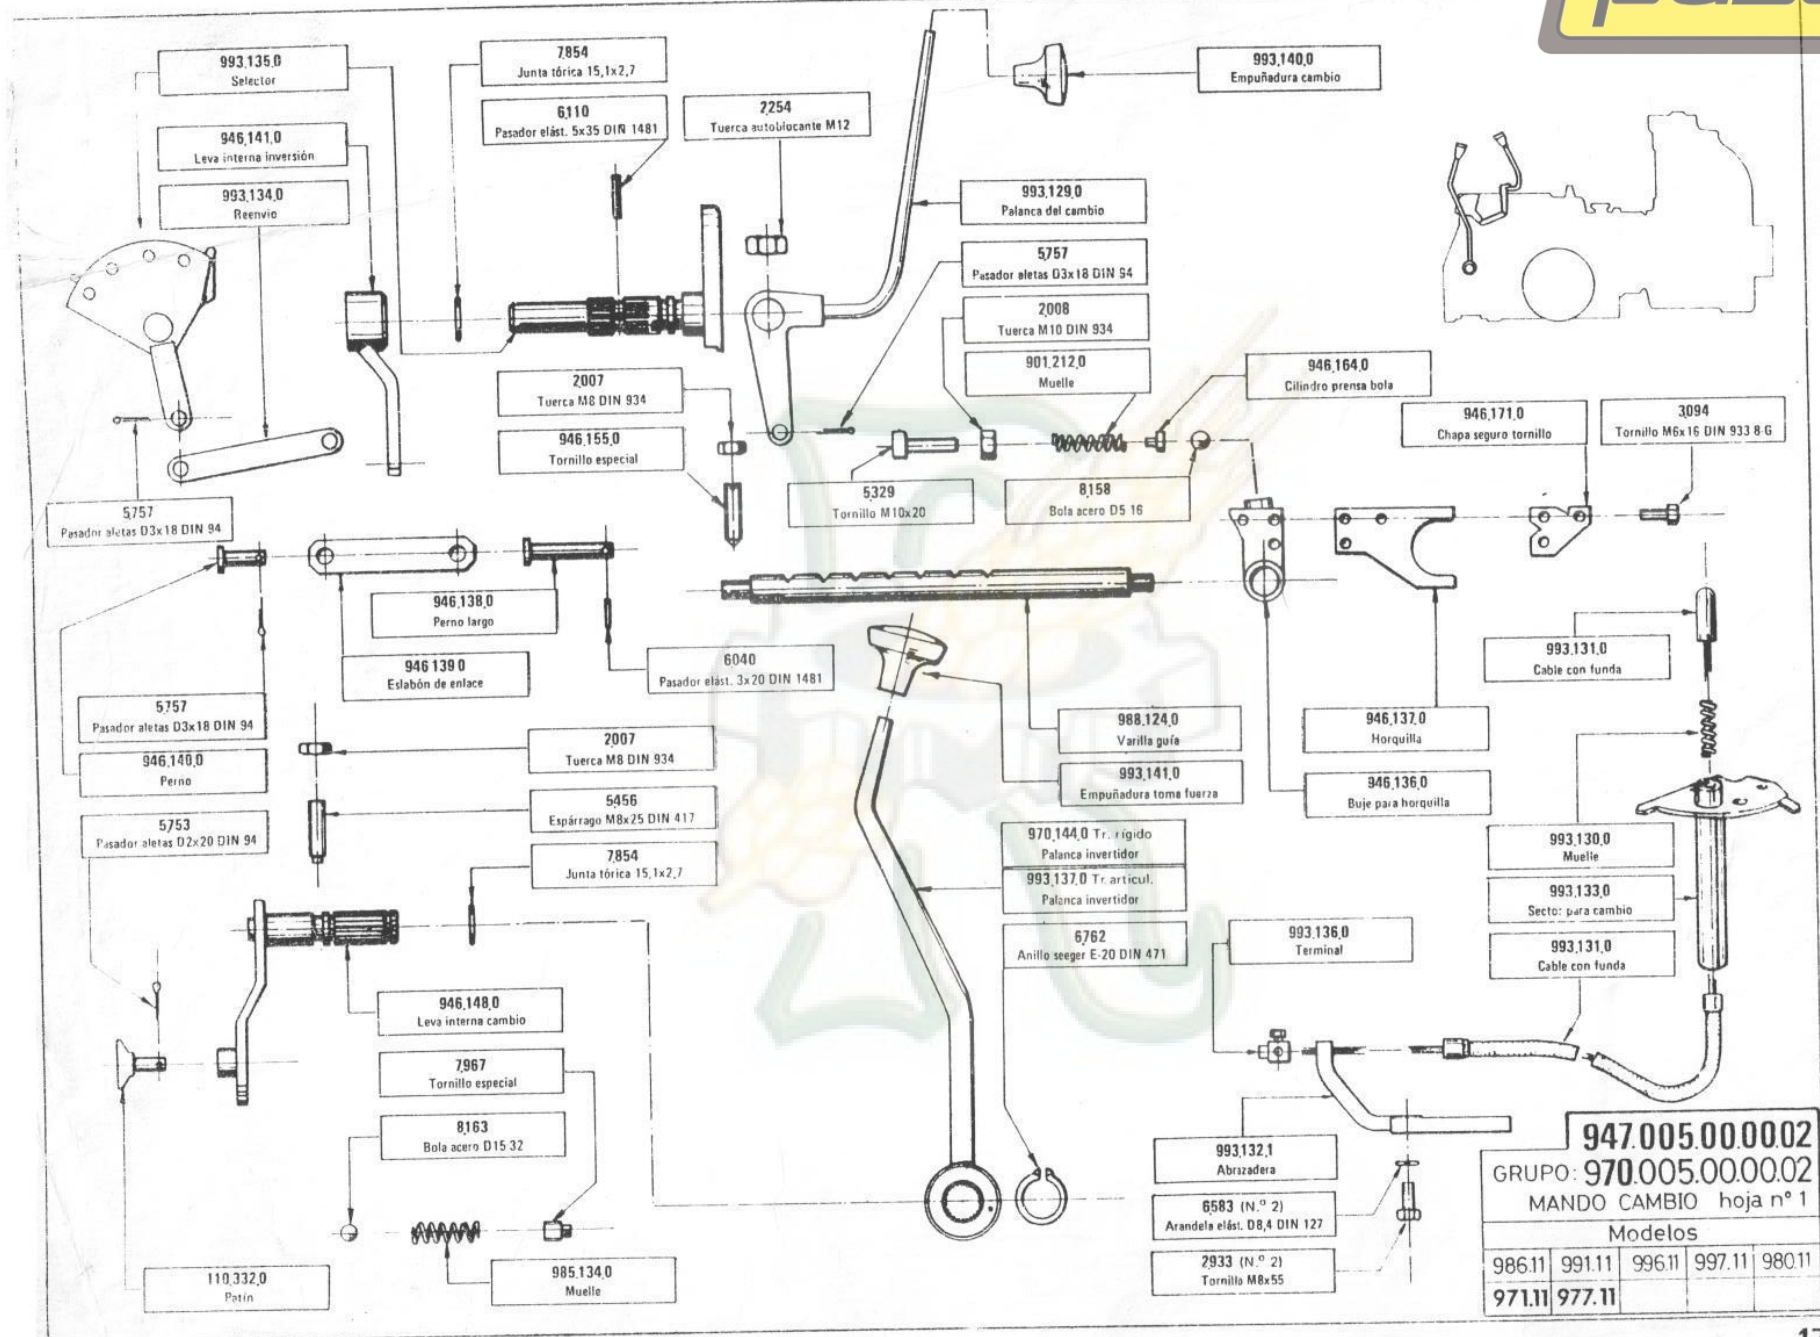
993.135.0
Selector

7.854
Junta tórica 15,1x2,7

993.140.0
Empuñadura cambio

6.110
Pasador elást. 5x35 DIN 1481

2.254
Tuerca autoblocante M12

946.141.0
Leva interna inversión

993.134.0
Reenvío

993.129.0
Palanca del cambio

5.757
Pasador aletas D3x18 DIN 94

2.008
Tuerca M10 DIN 934

901.212.0
Muelle

946.164.0
Cilindro prensa bola

2.007
Tuerca M8 DIN 934

946.155.0
Tornillo especial

946.171.0
Chapa seguro tornillo

3.094
Tornillo M6x16 DIN 933 8-G

5.329
Tornillo M10x20

8.158
Bola acero D5 16

5.757
Pasador aletas D3x18 DIN 94

946.138.0
Perno largo

6.040
Pasador elást. 3x20 DIN 1481

946.139.0
Eslabón de enlace

993.131.0
Cable con funda

5.757
Pasador aletas D3x18 DIN 94

988.124.0
Varilla guía

946.137.0
Horquilla

946.140.0
Perno

2.007
Tuerca M8 DIN 934

993.141.0
Empuñadura toma fuerza

946.136.0
Buje para horquilla

5.753
Pasador aletas D2x20 DIN 94

5.456
Espárrago M8x25 DIN 417

970.144.0 Tr. rígido
Palanca invertidor

993.130.0
Muelle

7.854
Junta tórica 15,1x2,7

993.137.0 Tr. articul.
Palanca invertidor

993.133.0
Sector para cambio

6.762
Anillo seeger E-20 DIN 471

993.136.0
Terminal

993.131.0
Cable con funda

946.148.0
Leva interna cambio

7.967
Tornillo especial

8.163
Bola acero D15 32

993.132.1
Abrazadera

6.583 (N.º 2)
Arandela elást. D8,4 DIN 127

110.332.0
Patín

985.134.0
Muelle

2.933 (N.º 2)
Tornillo M8x55

947.005.00.00.02
GRUPO: 970.005.00.00.02
MANDO CAMBIO hoja nº 1

| Modelos | | | | |
|---|---|---|---|---|
| 986.11 | 991.11 | 996.11 | 997.11 | 980.11 |
| 971.11 | 977.11 | | | |